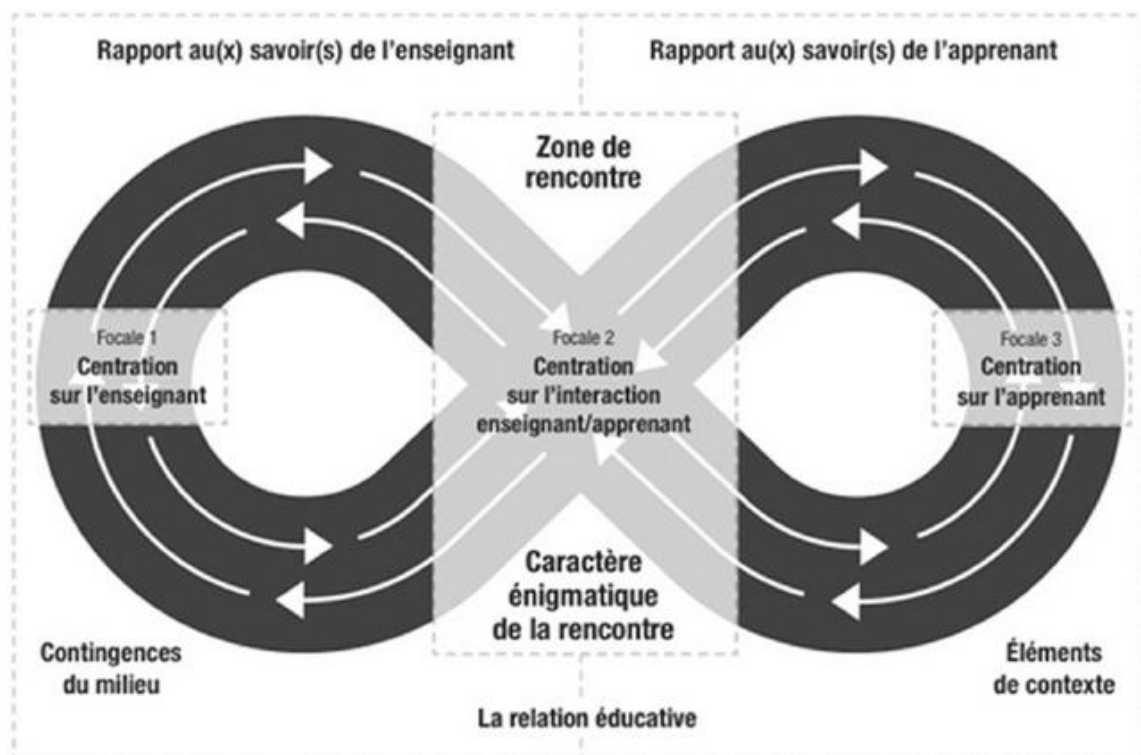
Rapport au(x) savoir(s) de l'enseignant

Rapport au(x) savoir(s) de l'apprenant

Zone de rencontre

Focale 1
Centration sur l'enseignant

Focale 2
Centration sur l'interaction enseignant/apprenant

Focale 3
Centration sur l'apprenant

Caractère énigmatique de la rencontre

Contingences du milieu

Éléments de contexte

La relation éducative